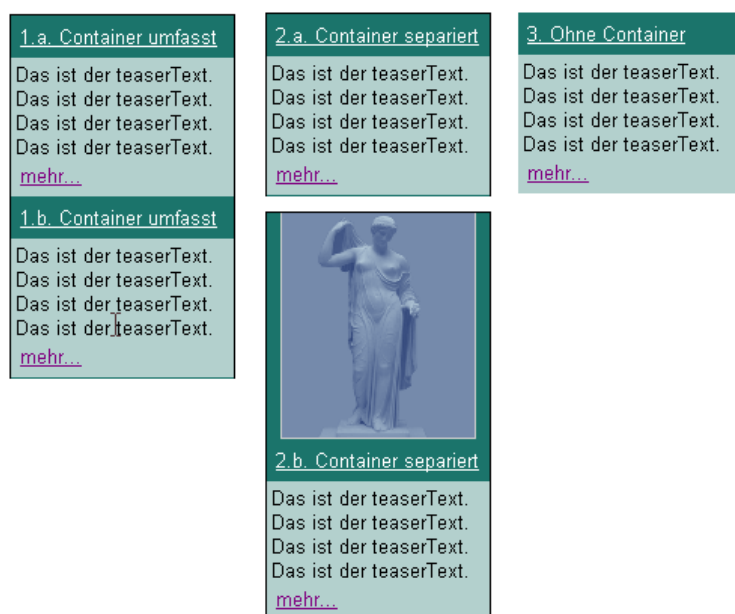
1.a. Container umfasst

Das ist der teaserText.
Das ist der teaserText.
Das ist der teaserText.
Das ist der teaserText.

mehr...

1.b. Container umfasst

Das ist der teaserText.
Das ist der teaserText.
Das ist der teaserText.
Das ist der teaserText.

mehr...

2.a. Container separiert

Das ist der teaserText.
Das ist der teaserText.
Das ist der teaserText.
Das ist der teaserText.

mehr...

2.b. Container separiert

Das ist der teaserText.
Das ist der teaserText.
Das ist der teaserText.
Das ist der teaserText.

mehr...

3. Ohne Container

Das ist der teaserText.
Das ist der teaserText.
Das ist der teaserText.
Das ist der teaserText.

mehr...